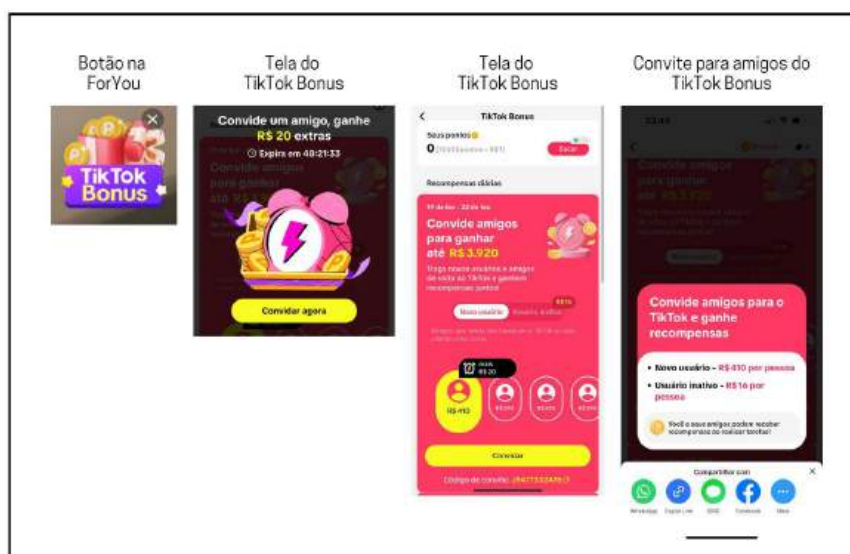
Botão na ForYou

Tela do TikTok Bonus

Tela do TikTok Bonus

Convite para amigos do TikTok Bonus

TikTok Bonus

Convide um amigo, ganhe R$ 20 extras

Expira em 48:21:33

Convidar agora

TikTok Bonus

Seus pontos

0

Sacar

Recompensas diárias

Convide amigos para ganhar até R$ 3.920

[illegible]

Novo usuário

Usuário inativo

R$ 410

Convidar

Código de convite: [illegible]

Convide amigos para ganhar até R$ 3.920

Convide amigos para o TikTok e ganhe recompensas

• Novo usuário - R$ 410 por pessoa

• Usuário inativo - R$ 16 por pessoa

Você e seus amigos podem receber recompensas ao realizar tarefas!

Compartilhar com

WhatsApp

Copiar link

SMS

Facebook

Mais